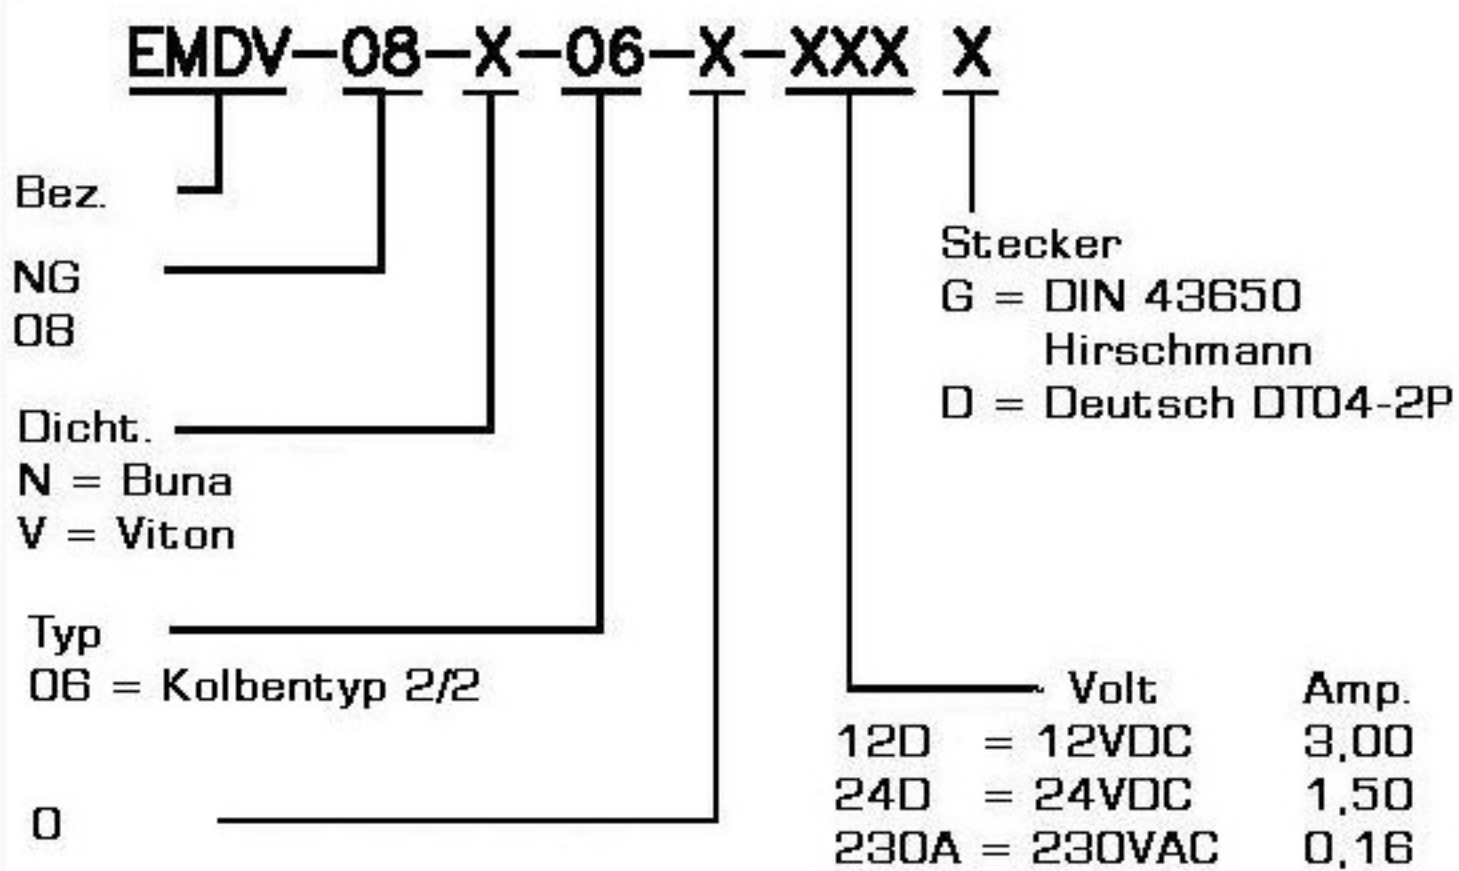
EMDV-08-X-06-X-XXX X

Bez.

NG
08

Dicht.
N = Buna
V = Viton

Typ
06 = Kolbentyp 2/2

0

Stecker
G = DIN 43650
Hirschmann
D = Deutsch DT04-2P

| | Volt | Amp. |
|---|---|---|
| 12D | = 12VDC | 3,00 |
| 24D | = 24VDC | 1,50 |
| 230A | = 230VAC | 0,16 |